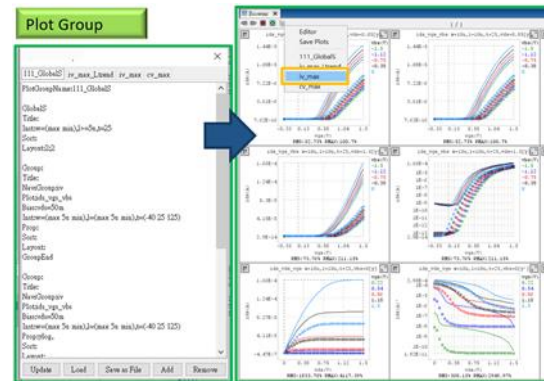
Plot Group

111_GlobalS iv_max_Lnmd iv_max cv_max

PlotGroupName|111_GlobalS

GlobalS
Title:
Instw=(max min)l=5u,t=25
Sort:
Layout:2|2

Group:
Title:
NewGroupiv
Plotids_vgs_vbs
Bias:vds=50m
Instw=(max 5u min)l=(max 5u min)t=(-40 25 125)
Prop:
Sort:
Layout:
GroupEnd

Group:
Title:
NewGroupiv
Plotids_vgs_vbs
Bias:vds=50m
Instw=(max 5u min)l=(max 5u min)t=(-40 25 125)
Prop:plog,
Sort:
Layout:

Update Load Save as File Add Remove

Editor
Save Plots
111_GlobalS
iv_max_Lnmd
iv_max
cv_max

1/1

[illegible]